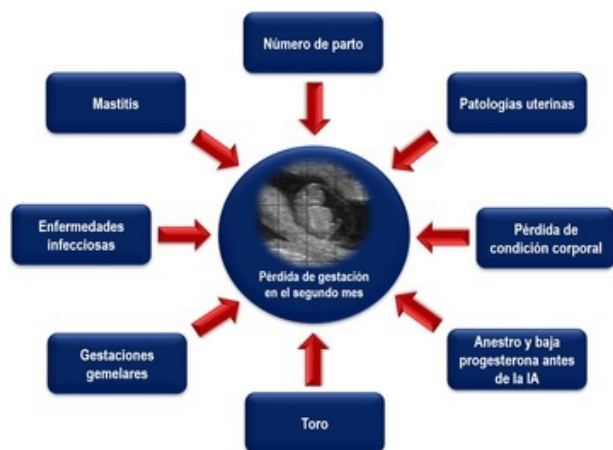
Número de parto

Mastitis

Patologías uterinas

Enfermedades infecciosas

Pérdida de gestación en el segundo mes

Pèrdida de condición corporal

Gestaciones gemelares

Anestro y baja progesterona antes de la IA

Toro